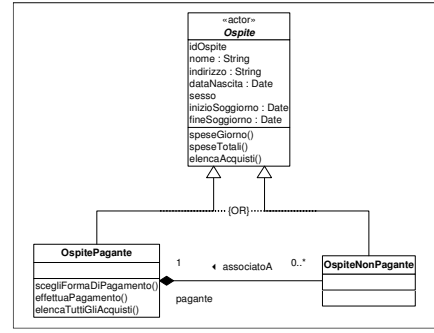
«actor»
Ospite

idOspite
nome : String
indirizzo : String
dataNascita : Date
sesso
inizioSoggiorno : Date
fineSoggiorno : Date

speseGiorno()
speseTotali()
elencaAcquisti()

{OR}

OspitePagante

scegliFormaDiPagamento()
effettuaPagamento()
elencaTuttiGliAcquisti()

1
◂ associatoA
0..*
pagante

OspiteNonPagante